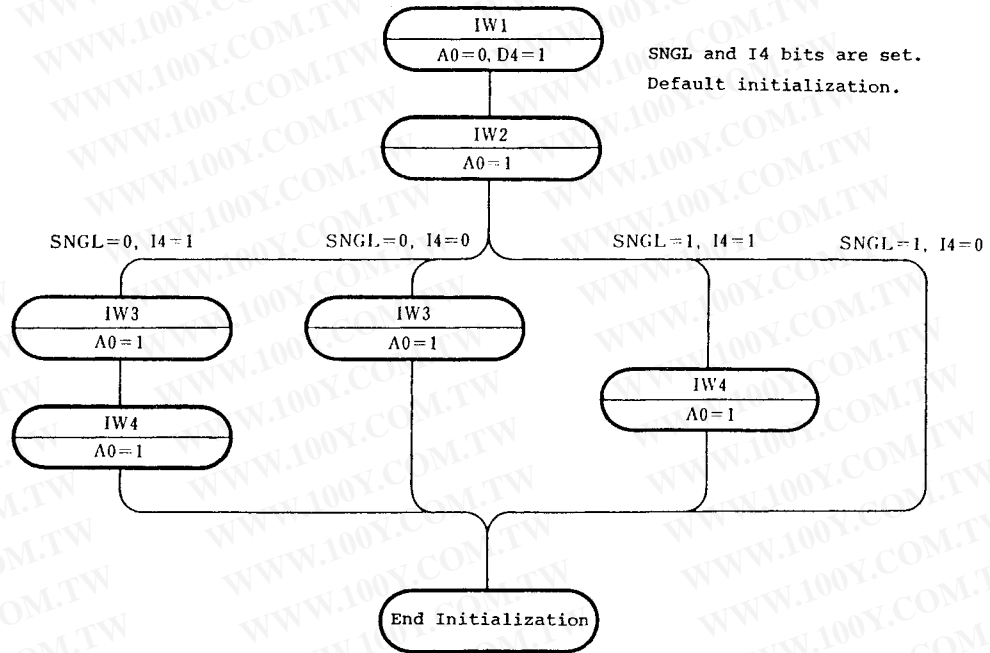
IW1
A0=0, D4=1

SNGL and I4 bits are set.
Default initialization.

IW2
A0=1

SNGL=0, I4=1

SNGL=0, I4=0

SNGL=1, I4=1

SNGL=1, I4=0

IW3
A0=1

IW3
A0=1

IW4
A0=1

IW4
A0=1

End Initialization

WWW.100Y.COM.TW